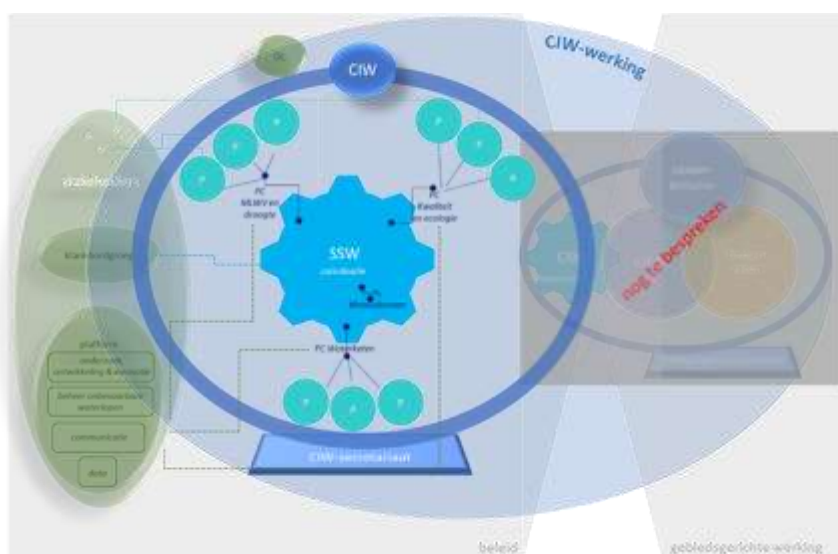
CIW
CIW-werking
DC
P
P
P
P
P
P
PC
Kwaliteit en ecologie
PC
MLWV en droogte
stakeholders
klankbordgroep
SSW
coördinatie
Moderatoren
PC Waterketen
P
P
P
platform
onderzoek, ontwikkeling & innovatie
beheer onderzoekend waterlopen
communicatie
data
CIW-secretariaat
nog te bespreken
beleid
gebiedsgerichte werking